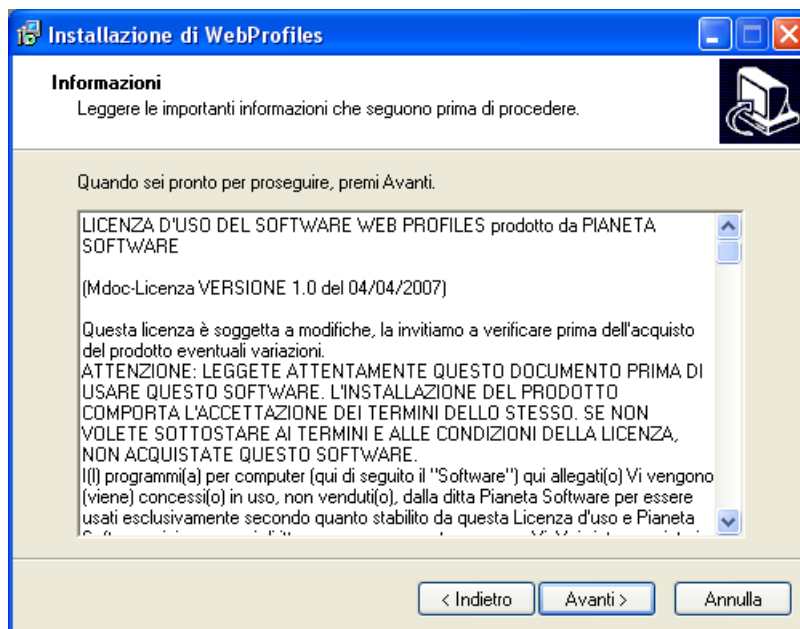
Installazione di WebProfiles

Informazioni

Leggere le importanti informazioni che seguono prima di procedere.

Quando sei pronto per proseguire, premi Avanti.

LICENZA D'USO DEL SOFTWARE WEB PROFILES prodotto da PIANETA SOFTWARE

(Mdoc-Licenza VERSIONE 1.0 del 04/04/2007)

Questa licenza è soggetta a modifiche, la invitiamo a verificare prima dell'acquisto del prodotto eventuali variazioni.
ATTENZIONE: LEGGETE ATTENTAMENTE QUESTO DOCUMENTO PRIMA DI USARE QUESTO SOFTWARE. L'INSTALLAZIONE DEL PRODOTTO COMPORTA L'ACCETTAZIONE DEI TERMINI DELLO STESSO. SE NON VOLETE SOTTOSTARE AI TERMINI E ALLE CONDIZIONI DELLA LICENZA, NON ACQUISTATE QUESTO SOFTWARE.
I(l) programmi(a) per computer (qui di seguito il "Software") qui allegati(o) Vi vengono (viene) concessi(o) in uso, non venduti(o), dalla ditta Pianeta Software per essere usati esclusivamente secondo quanto stabilito da questa Licenza d'uso e Pianeta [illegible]

< Indietro
Avanti >
Annulla